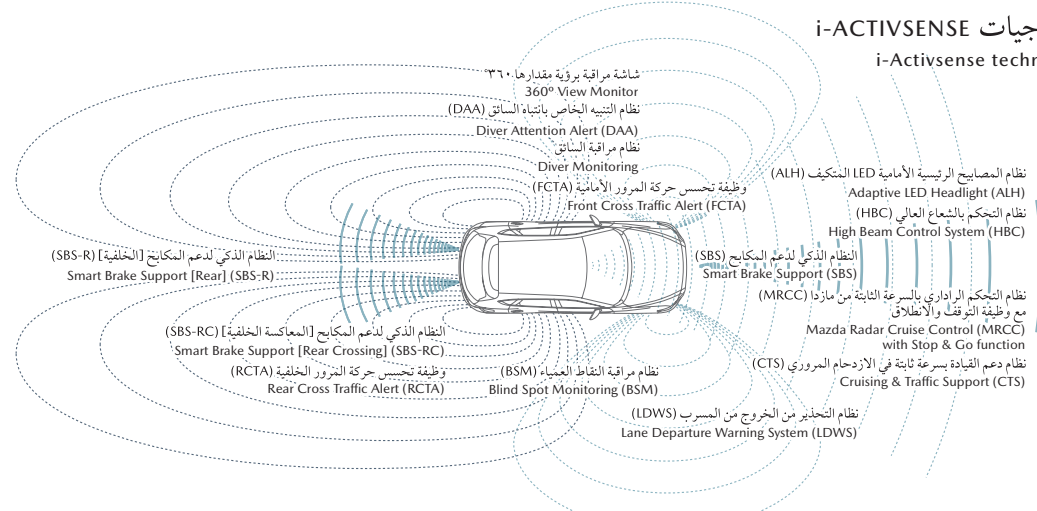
جيات i-ACTIVSENSE
i-Activsense techr

شاشة مراقبة برؤية مقدارها ٣٦٠
360º View Monitor
نظام التنبيه الخاص بانتباه السائق (DAA)
Diver Attention Alert (DAA)
نظام مراقبة السائق
Diver Monitoring
وظيفة تحسس حركة المرور الأمامية (FCTA)
Front Cross Traffic Alert (FCTA)

نظام المصابيح الرئيسية الأمامية LED المتكيف (ALH)
Adaptive LED Headlight (ALH)
نظام التحكم بالشعاع العالي (HBC)
High Beam Control System (HBC)

النظام الذكي لدعم المكابح (SBS)
Smart Brake Support (SBS)

النظام الذكي لدعم المكابح [الخلفية] (SBS-R)
Smart Brake Support [Rear] (SBS-R)

نظام التحكم الراداري بالسرعة الثابتة من مازدا (MRCC) مع وظيفة التوقف والانطلاق
Mazda Radar Cruise Control (MRCC) with Stop & Go function
نظام دعم القيادة بسرعة ثابتة في الازدحام المروري (CTS)
Cruising & Traffic Support (CTS)

النظام الذكي لدعم المكابح [المعاكسة الخلفية] (SBS-RC)
Smart Brake Support [Rear Crossing] (SBS-RC)
وظيفة تحسس حركة المرور الخلفية (RCTA)
Rear Cross Traffic Alert (RCTA)

نظام مراقبة النقاط العمياء (BSM)
Blind Spot Monitoring (BSM)

نظام التحذير من الخروج من المسرب (LDWS)
Lane Departure Warning System (LDWS)